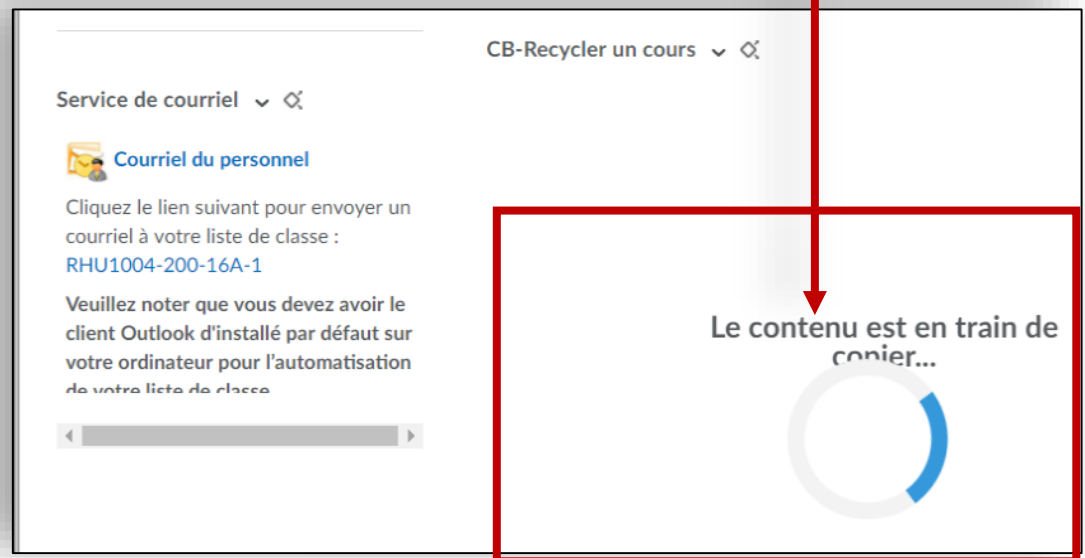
CB-Recycler un cours

Service de courriel

Courriel du personnel

Cliquez le lien suivant pour envoyer un courriel à votre liste de classe : RHU1004-200-16A-1

Veuillez noter que vous devez avoir le client Outlook d'installé par défaut sur votre ordinateur pour l'automatisation de votre liste de classe.

Le contenu est en train de copier...